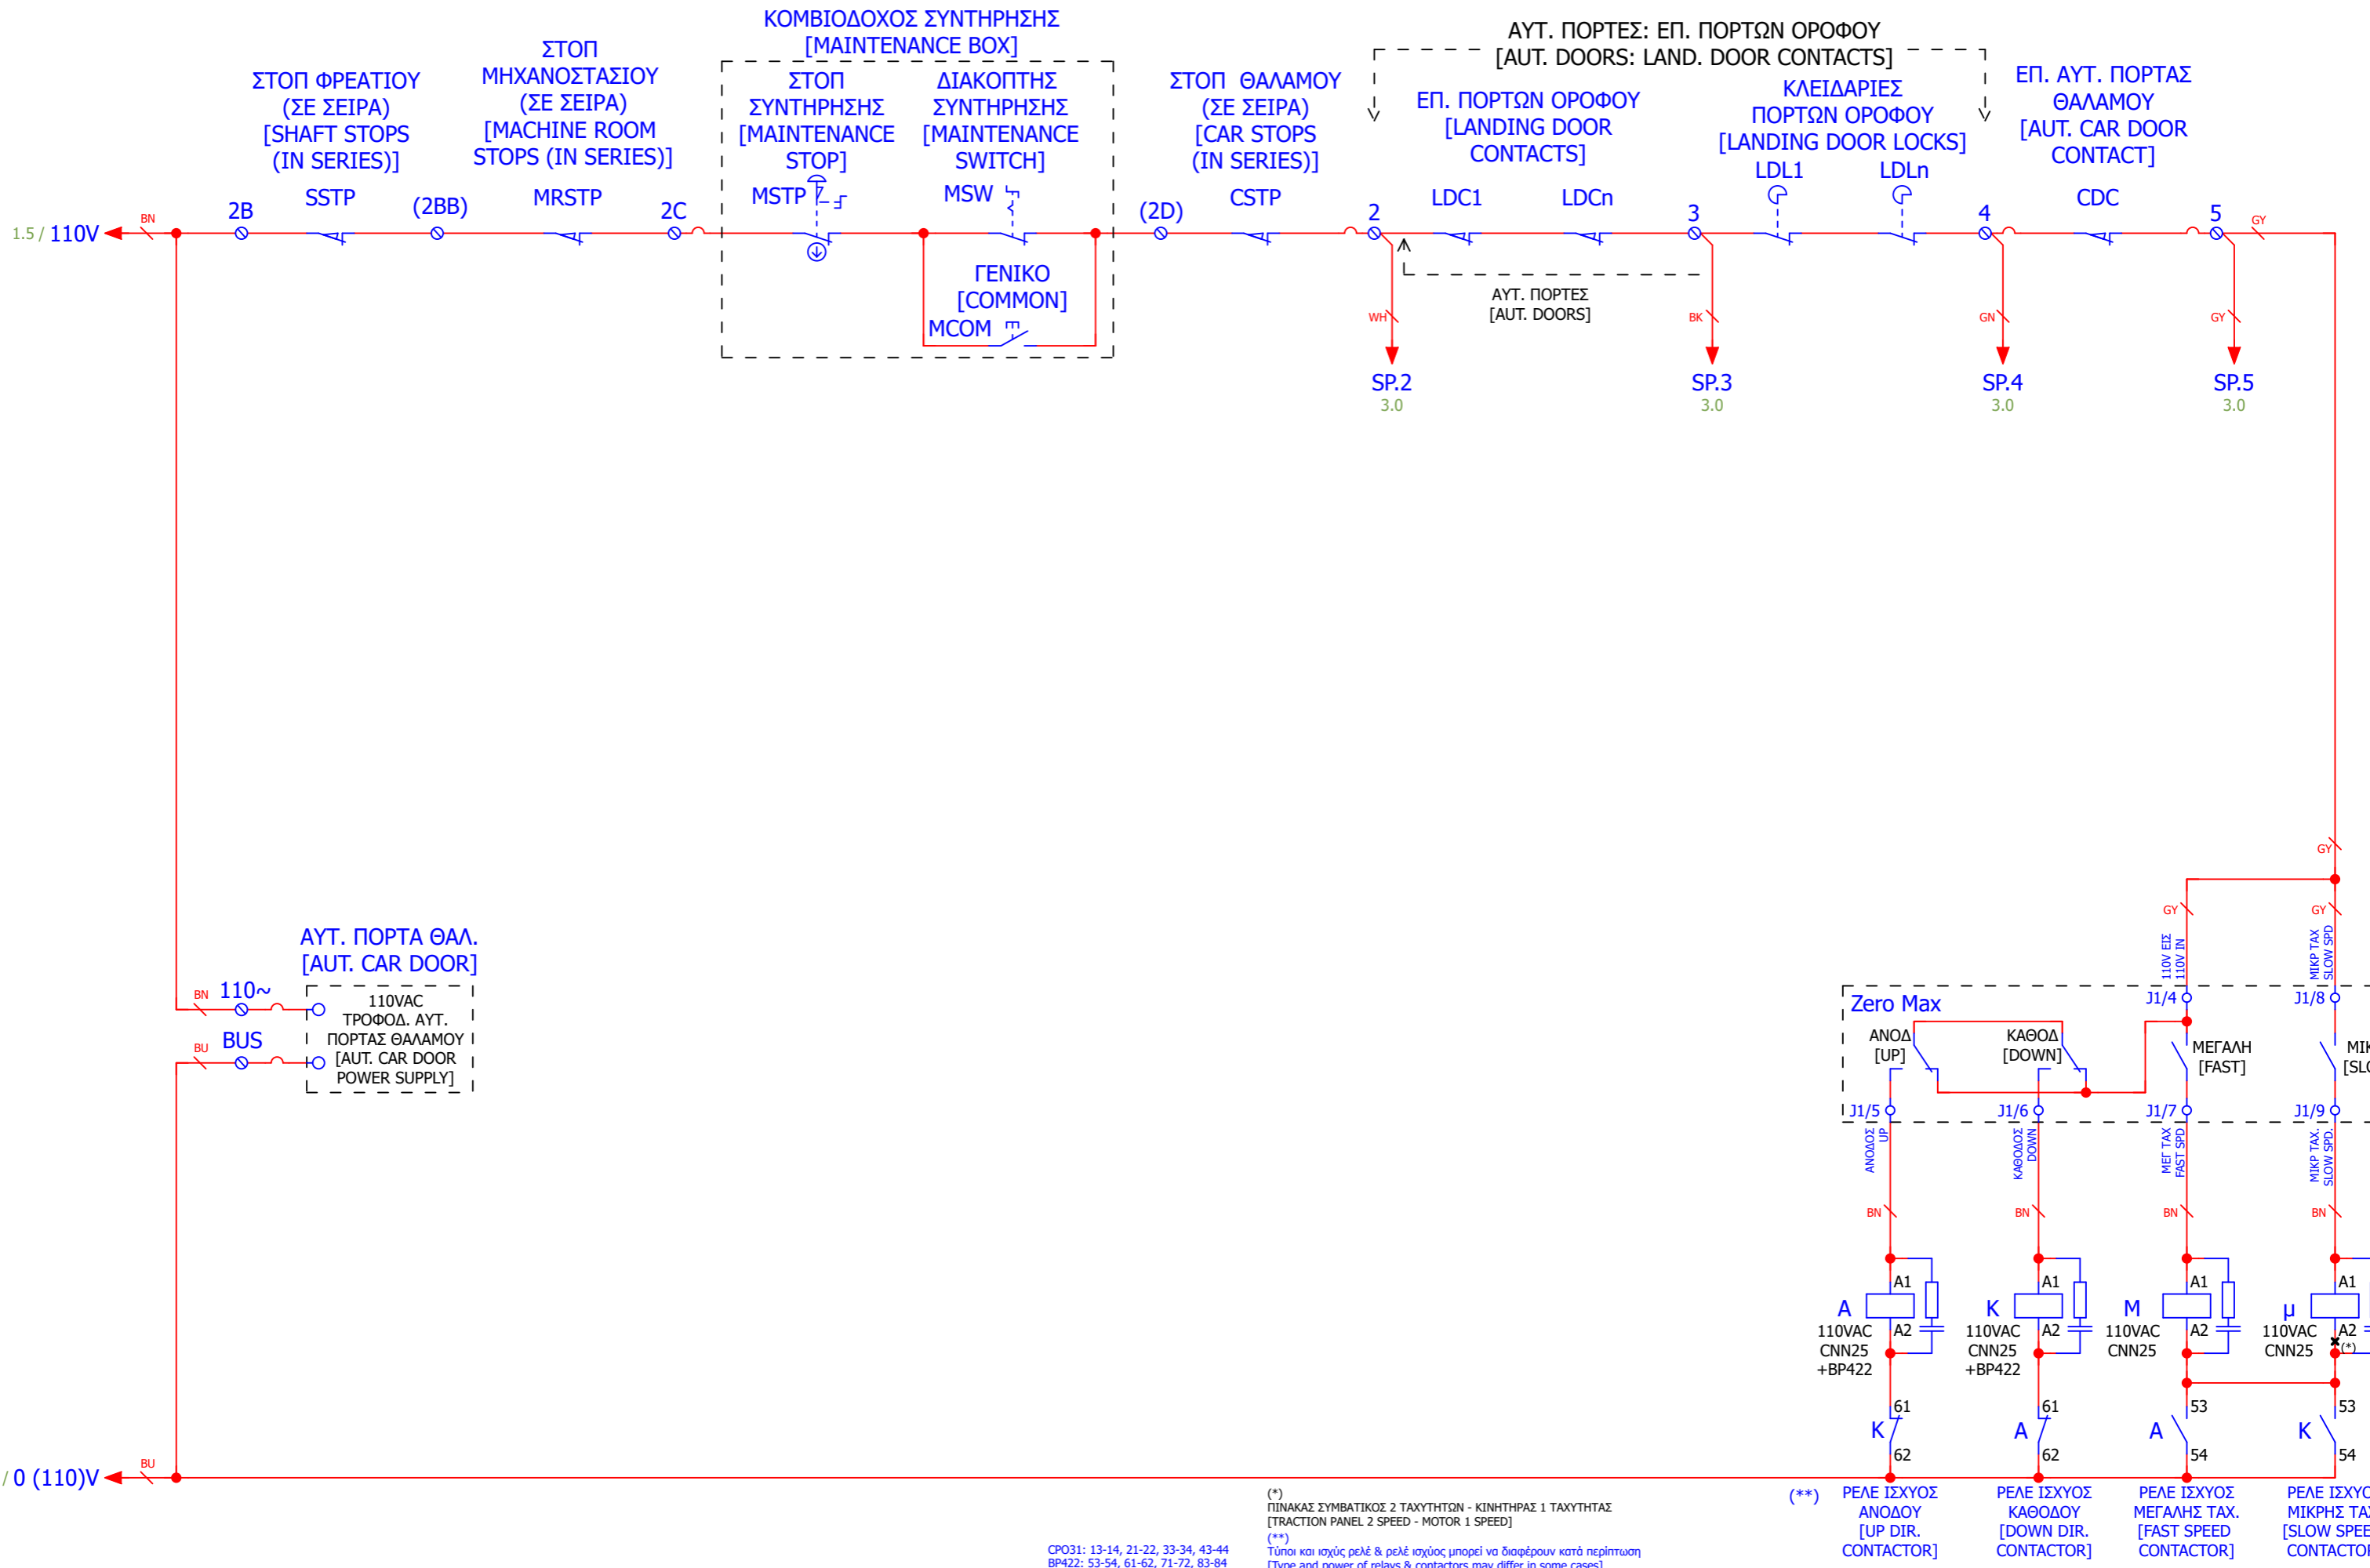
ΚΟΜΒΙΟΔΟΧΟΣ ΣΥΝΤΗΡΗΣΗΣ [MAINTENANCE BOX]

ΑΥΤ. ΠΟΡΤΕΣ: ΕΠ. ΠΟΡΤΩΝ ΟΡΟΦΟΥ [AUT. DOORS: LAND. DOOR CONTACTS]

ΣΤΟΠ ΦΡΕΑΤΙΟΥ (ΣΕ ΣΕΙΡΑ) [SHAFT STOPS (IN SERIES)]

ΣΤΟΠ ΜΗΧΑΝΟΣΤΑΣΙΟΥ (ΣΕ ΣΕΙΡΑ) [MACHINE ROOM STOPS (IN SERIES)]

ΣΤΟΠ ΣΥΝΤΗΡΗΣΗΣ [MAINTENANCE STOP]

ΔΙΑΚΟΠΤΗΣ ΣΥΝΤΗΡΗΣΗΣ [MAINTENANCE SWITCH]

ΣΤΟΠ ΘΑΛΑΜΟΥ (ΣΕ ΣΕΙΡΑ) [CAR STOPS (IN SERIES)]

ΕΠ. ΠΟΡΤΩΝ ΟΡΟΦΟΥ [LANDING DOOR CONTACTS]

ΚΛΕΙΔΑΡΙΕΣ ΠΟΡΤΩΝ ΟΡΟΦΟΥ [LANDING DOOR LOCKS]

ΕΠ. ΑΥΤ. ΠΟΡΤΑΣ ΘΑΛΑΜΟΥ [AUT. CAR DOOR CONTACT]

1.5 / 110V BN 2B SSTP (2BB) MRSTP 2C MSTP MSW (2D) CSTP 2 LDC1 LDCn 3 LDL1 LDLn 4 CDC 5 GY

ΓΕΝΙΚΟ [COMMON] MCOM

ΑΥΤ. ΠΟΡΤΕΣ [AUT. DOORS]

WH SP.2 3.0 BK SP.3 3.0 GN SP.4 3.0 GY SP.5 3.0

GY GY GY 110V ΕΙΣ 110V IN ΜΙΚΡ ΤΑΧ SLOW SPD

Zero Max J1/4 J1/8 ΑΝΟΔ [UP] ΚΑΘΟΔ [DOWN] ΜΕΓΑΛΗ [FAST] ΜΙΚ [SLO J1/5 J1/6 J1/7 J1/9

ΑΝΟΔΟΣ UP ΚΑΘΟΔΟΣ DOWN ΜΕΓ ΤΑΧ FAST SPD ΜΙΚΡ ΤΑΧ. SLOW SPD.

BN BN BN BN

A1 A1 A1 A1
A 110VAC CNN25 +BP422 A2
K 110VAC CNN25 +BP422 A2
M 110VAC CNN25 A2
μ 110VAC CNN25 A2 (*)

61 K 62 61 A 62 53 A 54 53 K 54

ΑΥΤ. ΠΟΡΤΑ ΘΑΛ. [AUT. CAR DOOR]
BN 110~ 110VAC ΤΡΟΦΟΔ. ΑΥΤ. ΠΟΡΤΑΣ ΘΑΛΑΜΟΥ [AUT. CAR DOOR POWER SUPPLY]
BU BUS

/ 0 (110)V BU

(**) ΡΕΛΕ ΙΣΧΥΟΣ ΑΝΟΔΟΥ [UP DIR. CONTACTOR]
ΡΕΛΕ ΙΣΧΥΟΣ ΚΑΘΟΔΟΥ [DOWN DIR. CONTACTOR]
ΡΕΛΕ ΙΣΧΥΟΣ ΜΕΓΑΛΗΣ ΤΑΧ. [FAST SPEED CONTACTOR]
ΡΕΛΕ ΙΣΧΥΟΣ ΜΙΚΡΗΣ ΤΑ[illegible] [SLOW SPEE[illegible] CONTACTO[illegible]

(*)
ΠΙΝΑΚΑΣ ΣΥΜΒΑΤΙΚΟΣ 2 ΤΑΧΥΤΗΤΩΝ - ΚΙΝΗΤΗΡΑΣ 1 ΤΑΧΥΤΗΤΑΣ
[TRACTION PANEL 2 SPEED - MOTOR 1 SPEED]
(**)
Τύποι και ισχύς ρελέ & ρελέ ισχύος μπορεί να διαφέρουν κατά περίπτωση
[Type and power of relays & contactors may differ in some cases]

CPO31: 13-14, 21-22, 33-34, 43-44
BP422: 53-54, 61-62, 71-72, 83-84